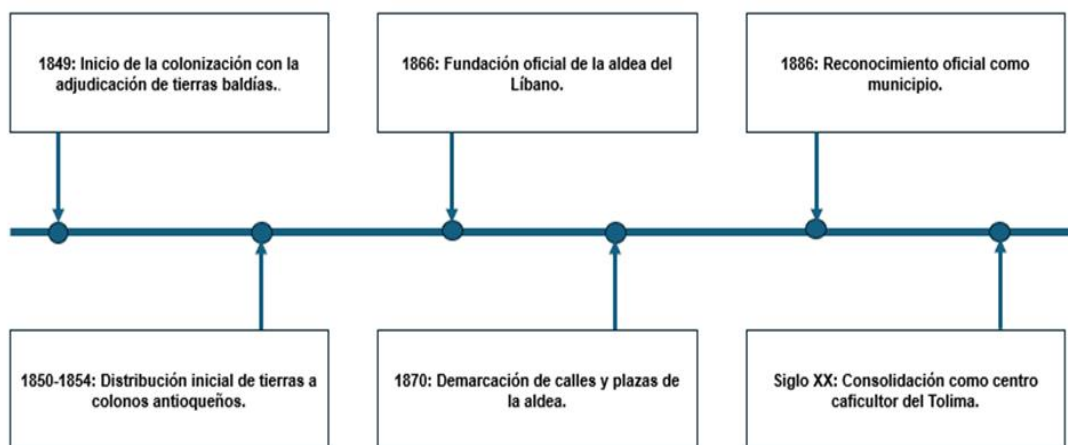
1849: Inicio de la colonización con la adjudicación de tierras baldías..

1866: Fundación oficial de la aldea del Líbano.

1886: Reconocimiento oficial como municipio.

1850-1854: Distribución inicial de tierras a colonos antioqueños.

1870: Demarcación de calles y plazas de la aldea.

Siglo XX: Consolidación como centro caficultor del Tolima.